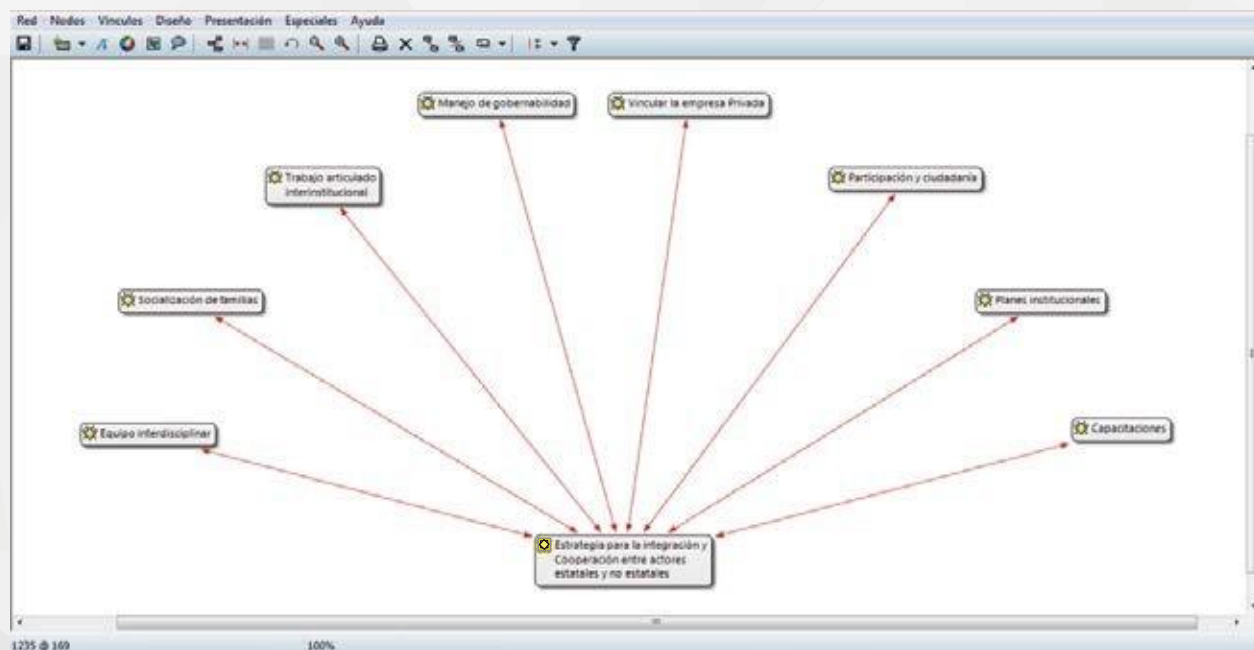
Red Nodos Vínculos Diseño Presentación Especiales Ayuda

Manejo de gobernabilidad

Vincular la empresa Privada

Trabajo articulado interinstitucional

Participación y ciudadanía

Socialización de familias

Planes institucionales

Equipo interdisciplinar

Capacitaciones

Estrategia para la integración y Cooperación entre actores estatales y no estatales

1235 @ 169

100%